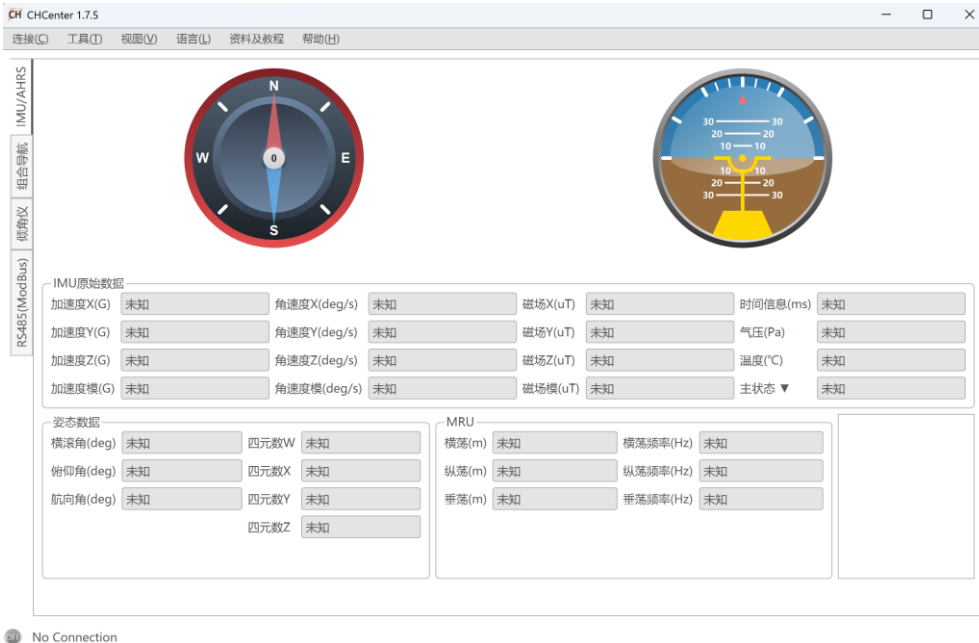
CH CHCenter 1.7.5

连接(C) 工具(T) 视图(V) 语言(L) 资料及教程 帮助(H)

IMU/AHRS
组合导航
倾角仪
RS485(ModBus)

N
W
E
S
0

30 30
20 20
10 10
10 10
20 20
30 30

IMU原始数据

| 加速度X(G) | 未知 | 角速度X(deg/s) | 未知 | 磁场X(uT) | 未知 | 时间信息(ms) | 未知 |
|---|---|---|---|---|---|---|---|
| 加速度Y(G) | 未知 | 角速度Y(deg/s) | 未知 | 磁场Y(uT) | 未知 | 气压(Pa) | 未知 |
| 加速度Z(G) | 未知 | 角速度Z(deg/s) | 未知 | 磁场Z(uT) | 未知 | 温度(℃) | 未知 |
| 加速度模(G) | 未知 | 角速度模(deg/s) | 未知 | 磁场模(uT) | 未知 | 主状态 ▼ | 未知 |

姿态数据

| 横滚角(deg) | 未知 | 四元数W | 未知 |
|---|---|---|---|
| 俯仰角(deg) | 未知 | 四元数X | 未知 |
| 航向角(deg) | 未知 | 四元数Y | 未知 |
| | | 四元数Z | 未知 |

MRU

| 横荡(m) | 未知 | 横荡频率(Hz) | 未知 |
|---|---|---|---|
| 纵荡(m) | 未知 | 纵荡频率(Hz) | 未知 |
| 垂荡(m) | 未知 | 垂荡频率(Hz) | 未知 |

No Connection